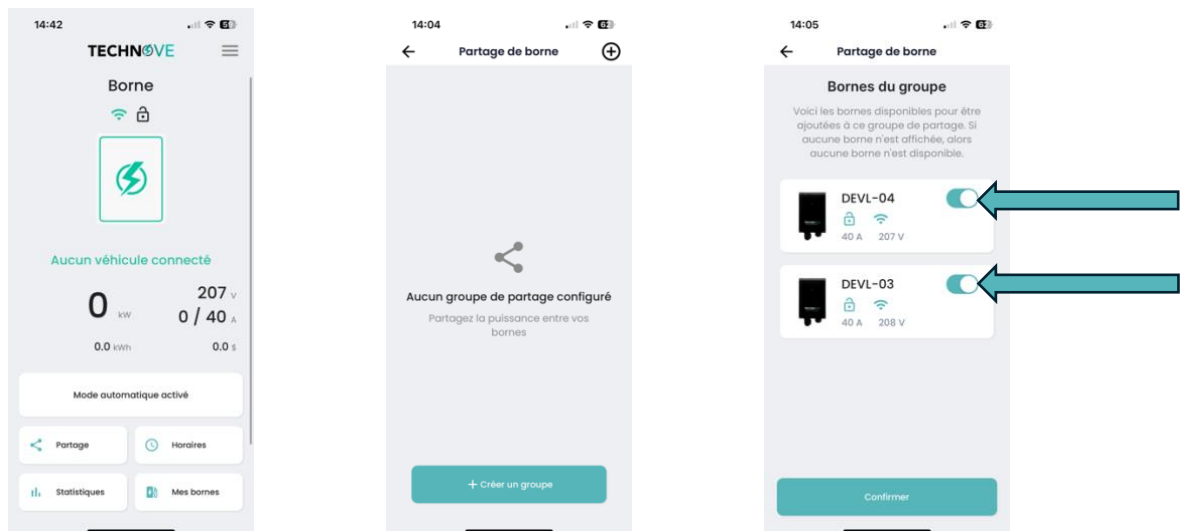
14:42

TECHNOVE

Borne

Aucun véhicule connecté

0 kW

207 V

0 / 40 A

0.0 kWh

0.0 $

Mode automatique activé

Partage

Horaires

Statistiques

Mes bornes

14:04

Partage de borne

Aucun groupe de partage configuré

Partagez la puissance entre vos bornes

+ Créer un groupe

14:05

Partage de borne

Bornes du groupe

Voici les bornes disponibles pour être ajoutées à ce groupe de partage. Si aucune borne n'est affichée, alors aucune borne n'est disponible.

DEVL-04

40 A 207 V

DEVL-03

40 A 208 V

Confirmer